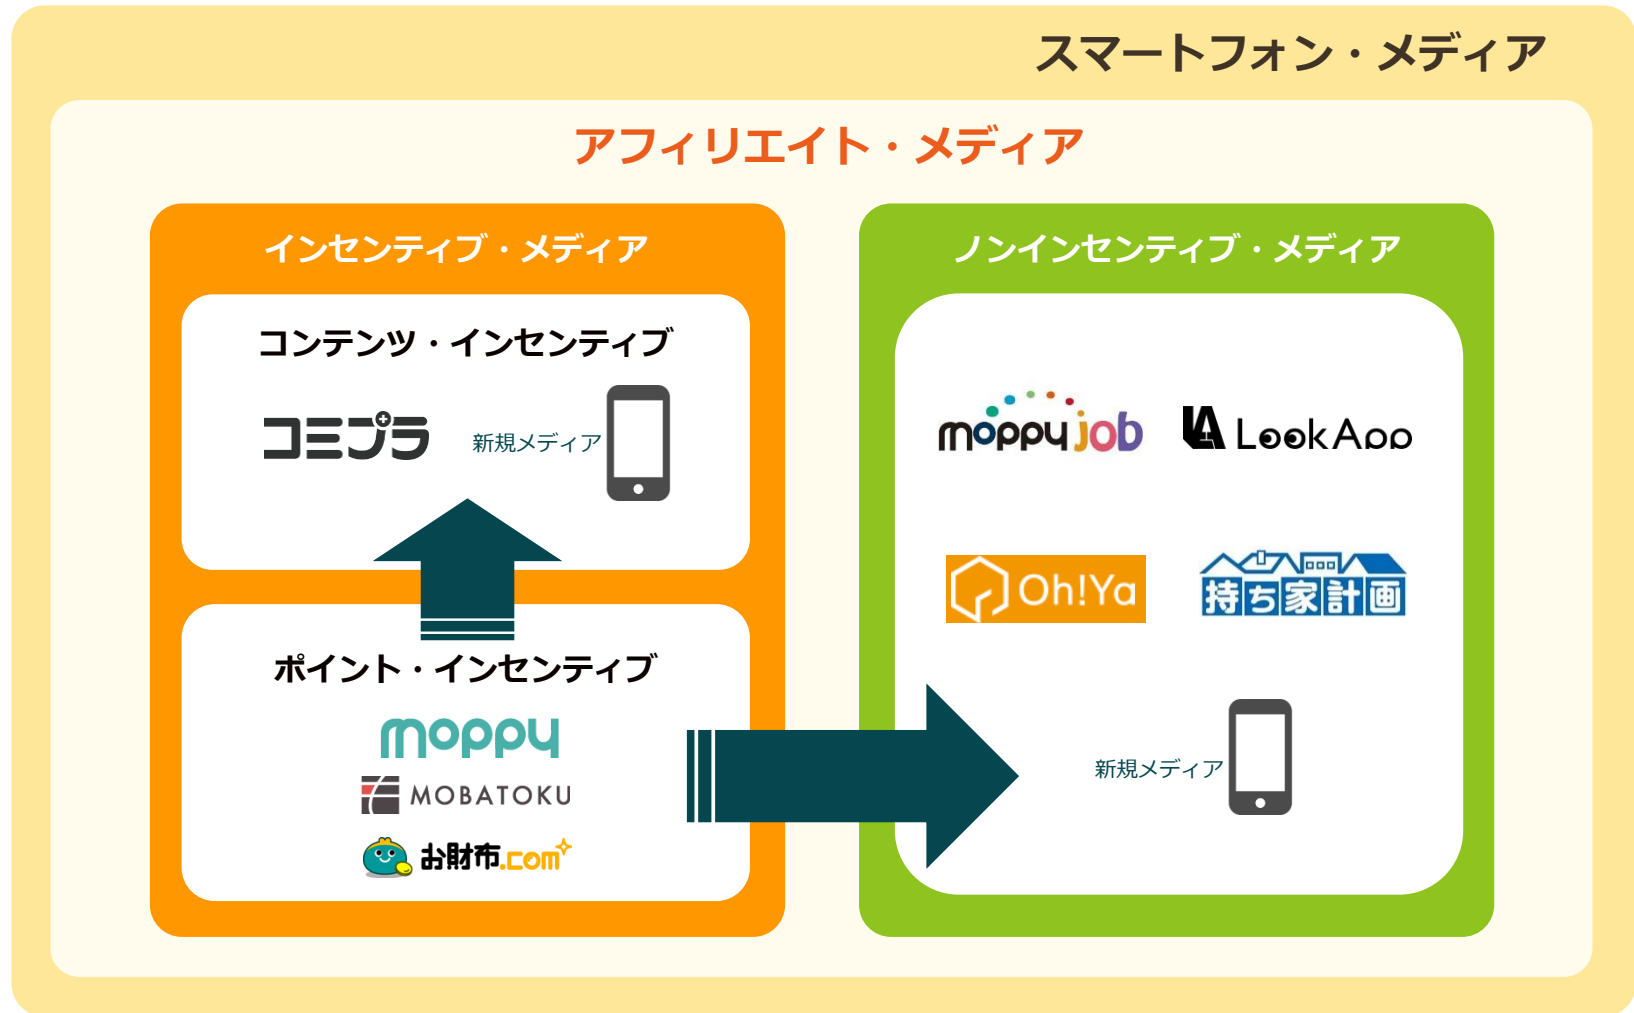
スマートフォン・メディア

アフィリエイト・メディア

インセンティブ・メディア

コンテンツ・インセンティブ

コミプラ

新規メディア

ポイント・インセンティブ

moppy

MOBATOKU

お財布.com

ノンインセンティブ・メディア

moppy job

LookApp

Oh!Ya

持ち家計画

新規メディア